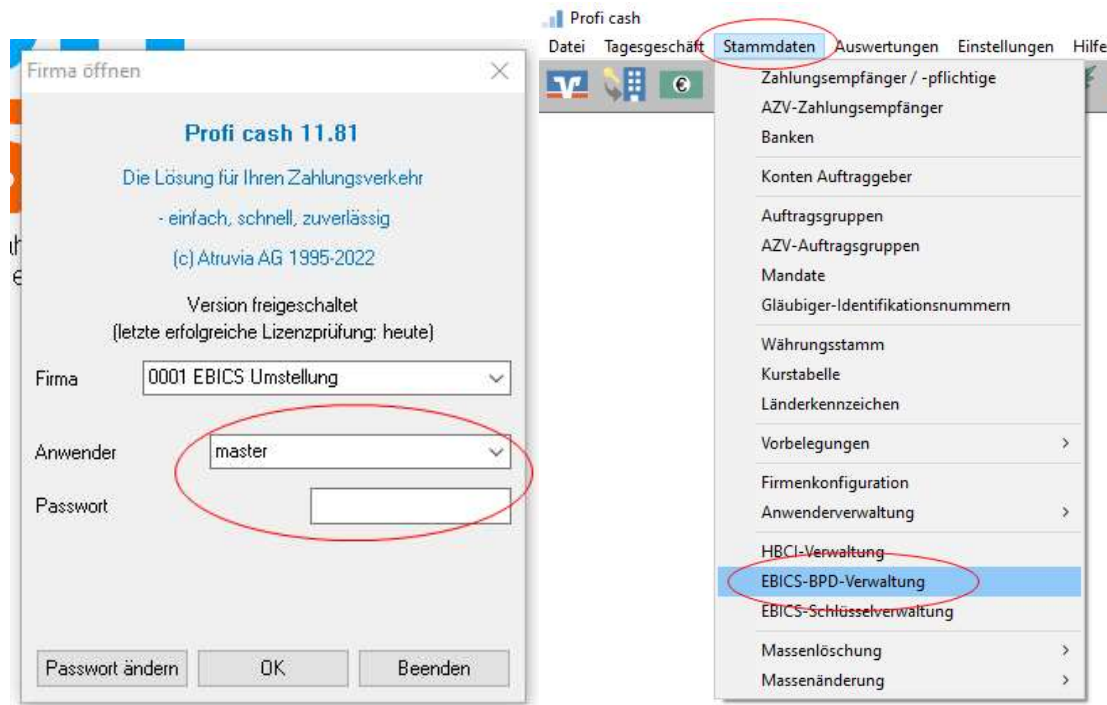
Firma öffnen

Profi cash 11.81

Die Lösung für Ihren Zahlungsverkehr

- einfach, schnell, zuverlässig

(c) Atruvia AG 1995-2022

Version freigeschaltet
(letzte erfolgreiche Lizenzprüfung: heute)

Firma 0001 EBICS Umstellung

Anwender master

Passwort

Passwort ändern OK Beenden

Profi cash

Datei Tagesgeschäft Stammdaten Auswertungen Einstellungen Hilfe

Zahlungsempfänger / -pflichtige
AZV-Zahlungsempfänger
Banken
Konten Auftraggeber
Auftragsgruppen
AZV-Auftragsgruppen
Mandate
Gläubiger-Identifikationsnummern
Währungsstamm
Kurstabelle
Länderkennzeichen
Vorbelegungen
Firmenkonfiguration
Anwenderverwaltung
HBCI-Verwaltung
EBICS-BPD-Verwaltung
EBICS-Schlüsselverwaltung
Massenlöschung
Massenänderung